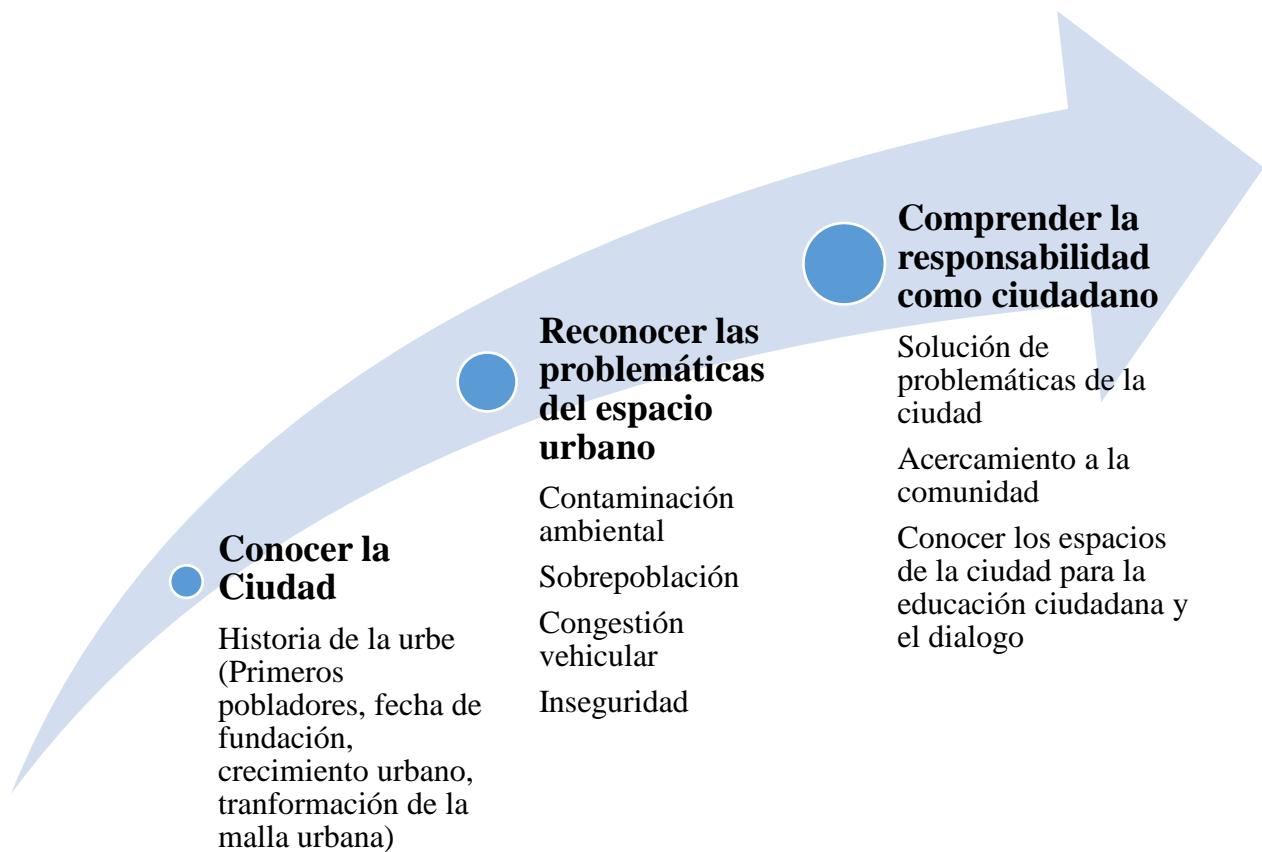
Conocer la Ciudad

Historia de la urbe (Primeros pobladores, fecha de fundación, crecimiento urbano, tranformación de la malla urbana)

Reconocer las problemáticas del espacio urbano

Contaminación ambiental

Sobrepoblación

Congestión vehicular

Inseguridad

Comprender la responsabilidad como ciudadano

Solución de problemáticas de la ciudad

Acercamiento a la comunidad

Conocer los espacios de la ciudad para la educación ciudadana y el dialogo